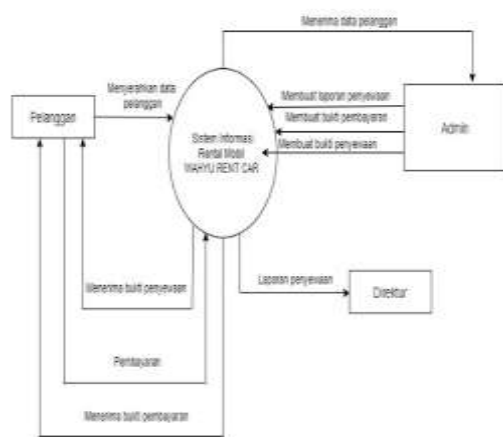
Menerima data pelanggan

Menyerahkan data pelanggan

Pelanggan

Sistem Informasi Rental Mobil WAHYU RENT CAR

Membuat laporan penyewaan

Membuat bukti pembayaran

Membuat bukti penyewaan

Admin

Menerima bukti penyewaan

Laporan penyewaan

Direktur

Pembayaran

Menerima bukti pembayaran